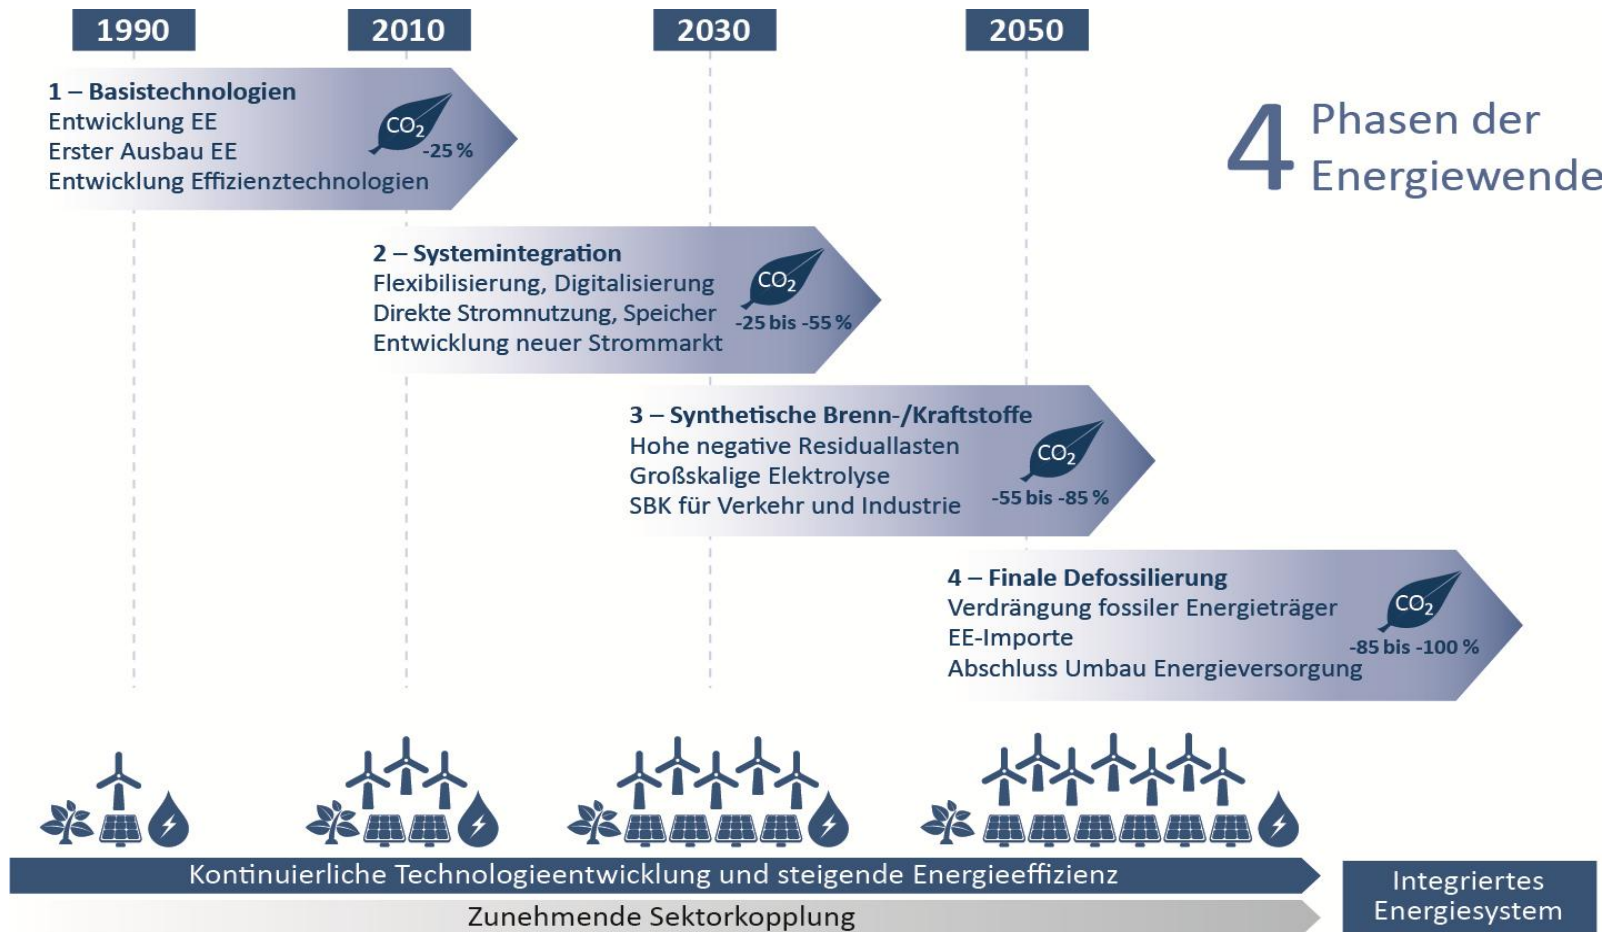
1990 2010 2030 2050

4 Phasen der Energiewende

1 – Basistechnologien
Entwicklung EE
Erster Ausbau EE
Entwicklung Effizienztechnologien
$CO_2$ -25 %

2 – Systemintegration
Flexibilisierung, Digitalisierung
Direkte Stromnutzung, Speicher
Entwicklung neuer Strommarkt
$CO_2$ -25 bis -55 %

3 – Synthetische Brenn-/Kraftstoffe
Hohe negative Residuallasten
Großskalige Elektrolyse
SBK für Verkehr und Industrie
$CO_2$ -55 bis -85 %

4 – Finale Defossilierung
Verdrängung fossiler Energieträger
EE-Importe
Abschluss Umbau Energieversorgung
$CO_2$ -85 bis -100 %

Kontinuierliche Technologieentwicklung und steigende Energieeffizienz

Zunehmende Sektorkopplung

Integriertes Energiesystem